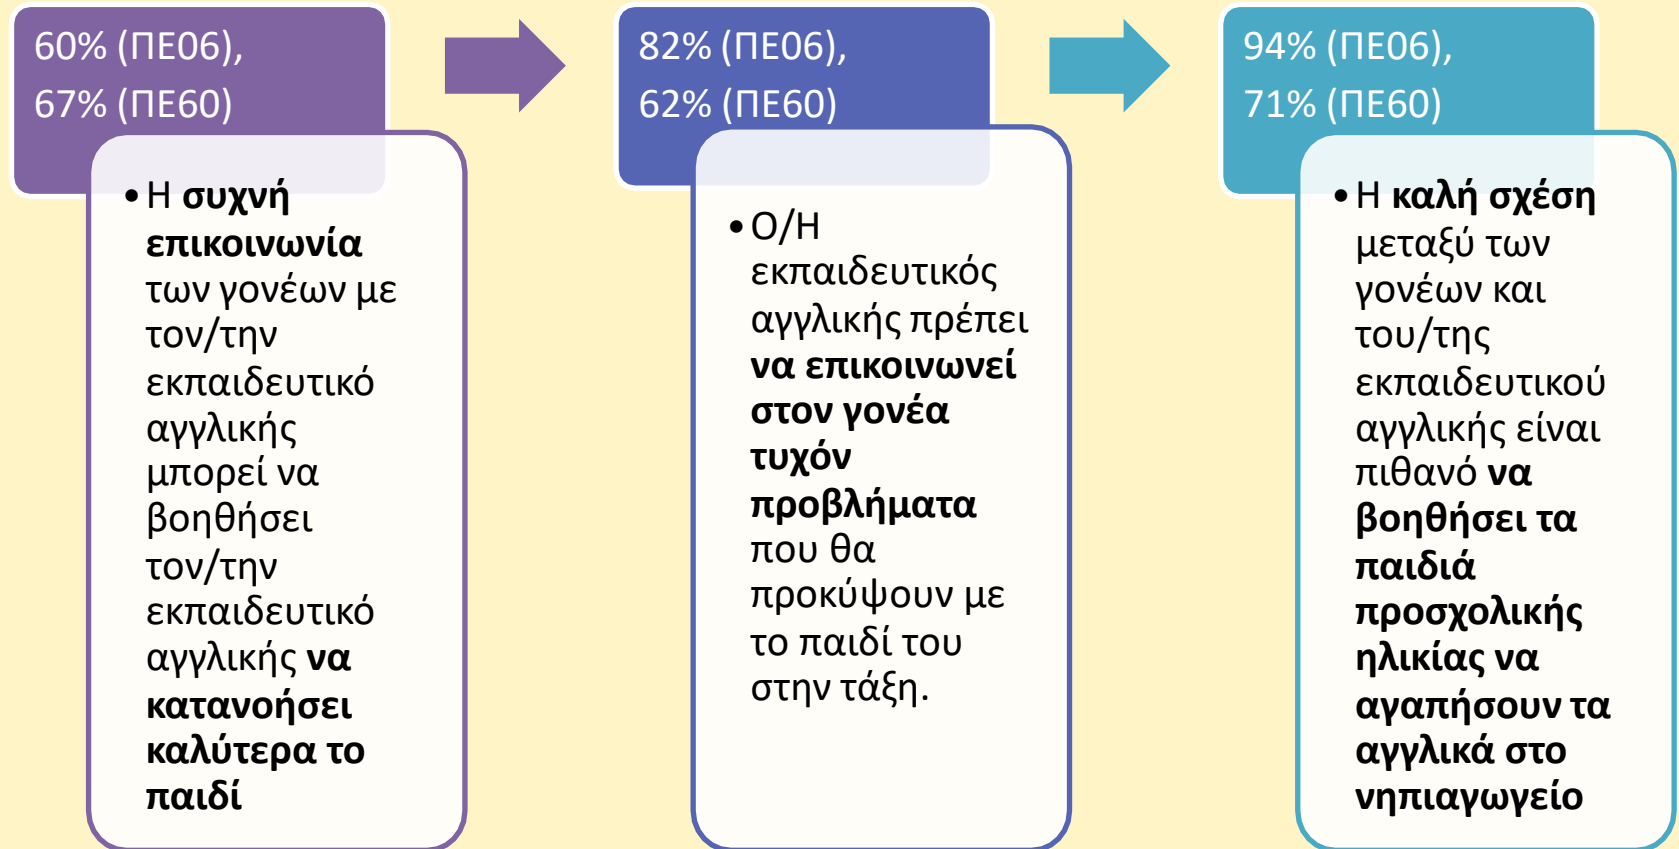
60% (ΠΕ06),
67% (ΠΕ60)

• Η **συχνή επικοινωνία** των γονέων με τον/την εκπαιδευτικό αγγλικής μπορεί να βοηθήσει τον/την εκπαιδευτικό αγγλικής **να κατανοήσει καλύτερα το παιδί**

82% (ΠΕ06),
62% (ΠΕ60)

• Ο/Η εκπαιδευτικός αγγλικής πρέπει **να επικοινωνεί στον γονέα τυχόν προβλήματα** που θα προκύψουν με το παιδί του στην τάξη.

94% (ΠΕ06),
71% (ΠΕ60)

• Η **καλή σχέση** μεταξύ των γονέων και του/της εκπαιδευτικού αγγλικής είναι πιθανό **να βοηθήσει τα παιδιά προσχολικής ηλικίας να αγαπήσουν τα αγγλικά στο νηπιαγωγείο**